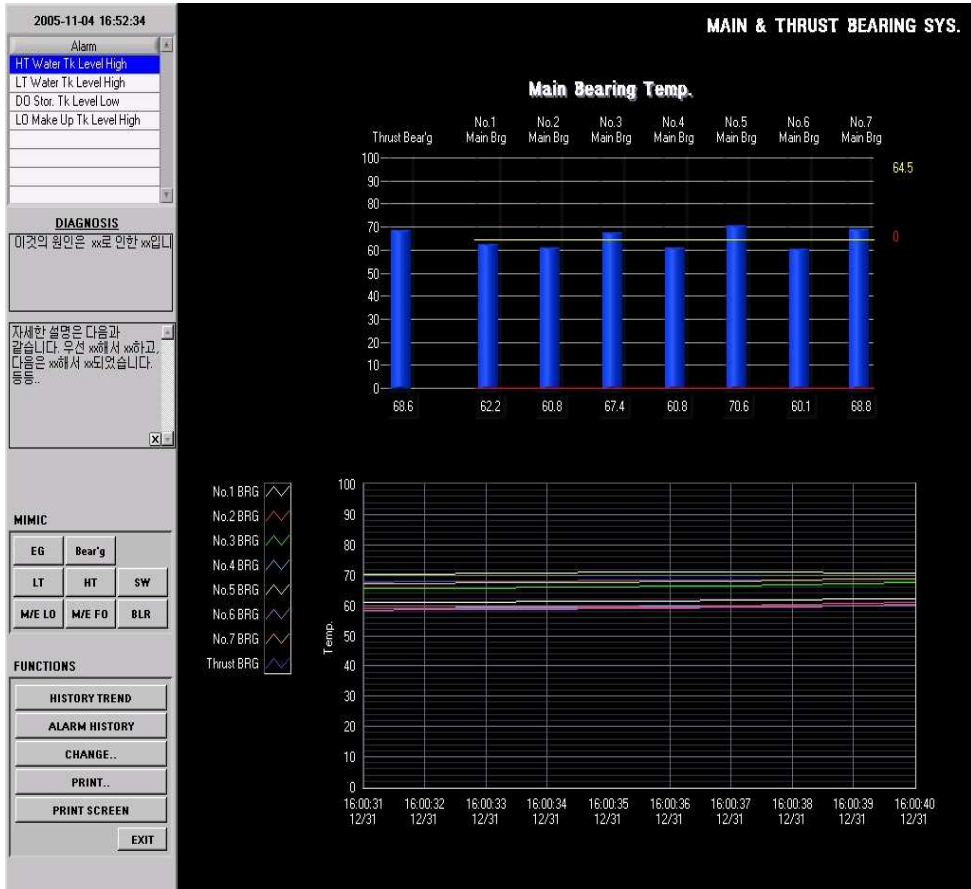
2005-11-04 16:52:34

Alarm
HT Water Tk Level High
LT Water Tk Level High
DO Stor. Tk Level Low
LO Make Up Tk Level High

DIAGNOSIS
이것의 원인은 xx로 인한 xx입니

자세한 설명은 다음과 같습니다. 우선 xx해서 xx하고, 다음은 xx해서 xx되었습니다. 등등..

MIMIC
EG
Bear'g
LT
HT
SW
M/E LO
M/E FO
BLR

FUNCTIONS
HISTORY TREND
ALARM HISTORY
CHANGE..
PRINT..
PRINT SCREEN
EXIT

MAIN & THRUST BEARING SYS.

Main Bearing Temp.

Thrust Bear'g
No.1 Main Brg
No.2 Main Brg
No.3 Main Brg
No.4 Main Brg
No.5 Main Brg
No.6 Main Brg
No.7 Main Brg

100
90
80
70
60
50
40
30
20
10
0

64.5
0

68.6
62.2
60.8
67.4
60.8
70.6
60.1
68.8

No.1 BRG
No.2 BRG
No.3 BRG
No.4 BRG
No.5 BRG
No.6 BRG
No.7 BRG
Thrust BRG

Temp.

100
90
80
70
60
50
40
30
20
10
0

16:00:31 12/31
16:00:32 12/31
16:00:33 12/31
16:00:34 12/31
16:00:35 12/31
16:00:36 12/31
16:00:37 12/31
16:00:38 12/31
16:00:39 12/31
16:00:40 12/31